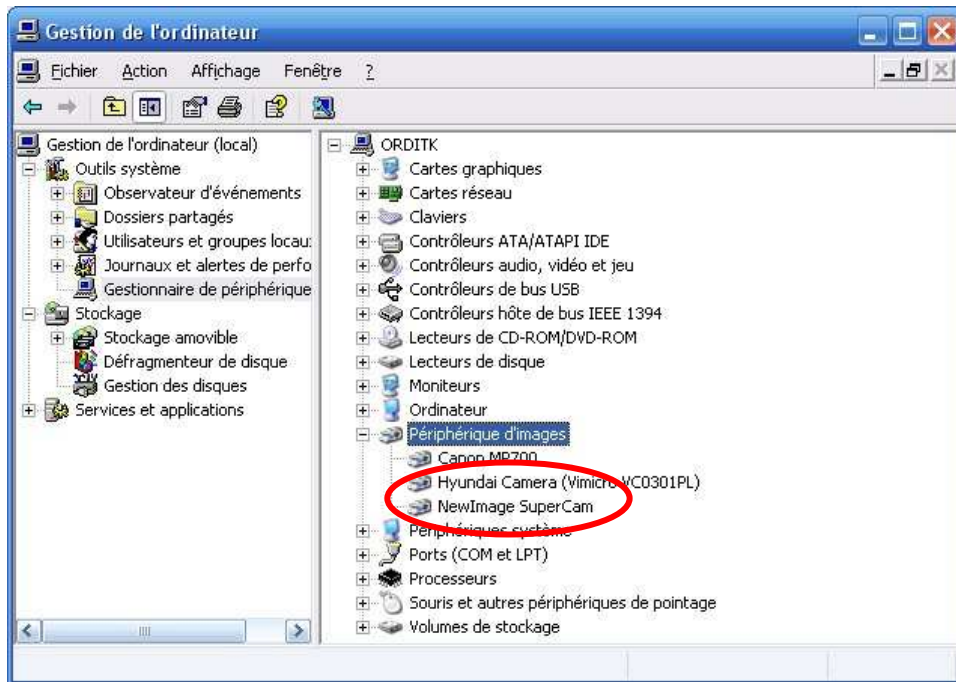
Gestion de l'ordinateur

Fichier Action Affichage Fenêtre ?

Gestion de l'ordinateur (local)
Outils système
Observateur d'événements
Dossiers partagés
Utilisateurs et groupes locau
Journaux et alertes de perfo
Gestionnaire de périphérique
Stockage
Stockage amovible
Défragmenteur de disque
Gestion des disques
Services et applications

ORDITK
Cartes graphiques
Cartes réseau
Claviers
Contrôleurs ATA/ATAPI IDE
Contrôleurs audio, vidéo et jeu
Contrôleurs de bus USB
Contrôleurs hôte de bus IEEE 1394
Lecteurs de CD-ROM/DVD-ROM
Lecteurs de disque
Moniteurs
Ordinateur
Périphérique d'images
Canon MP700
Hyundai Camera (Vimicro VC0301PL)
NewImage SuperCam
Périphériques système
Ports (COM et LPT)
Processeurs
Souris et autres périphériques de pointage
Volumes de stockage